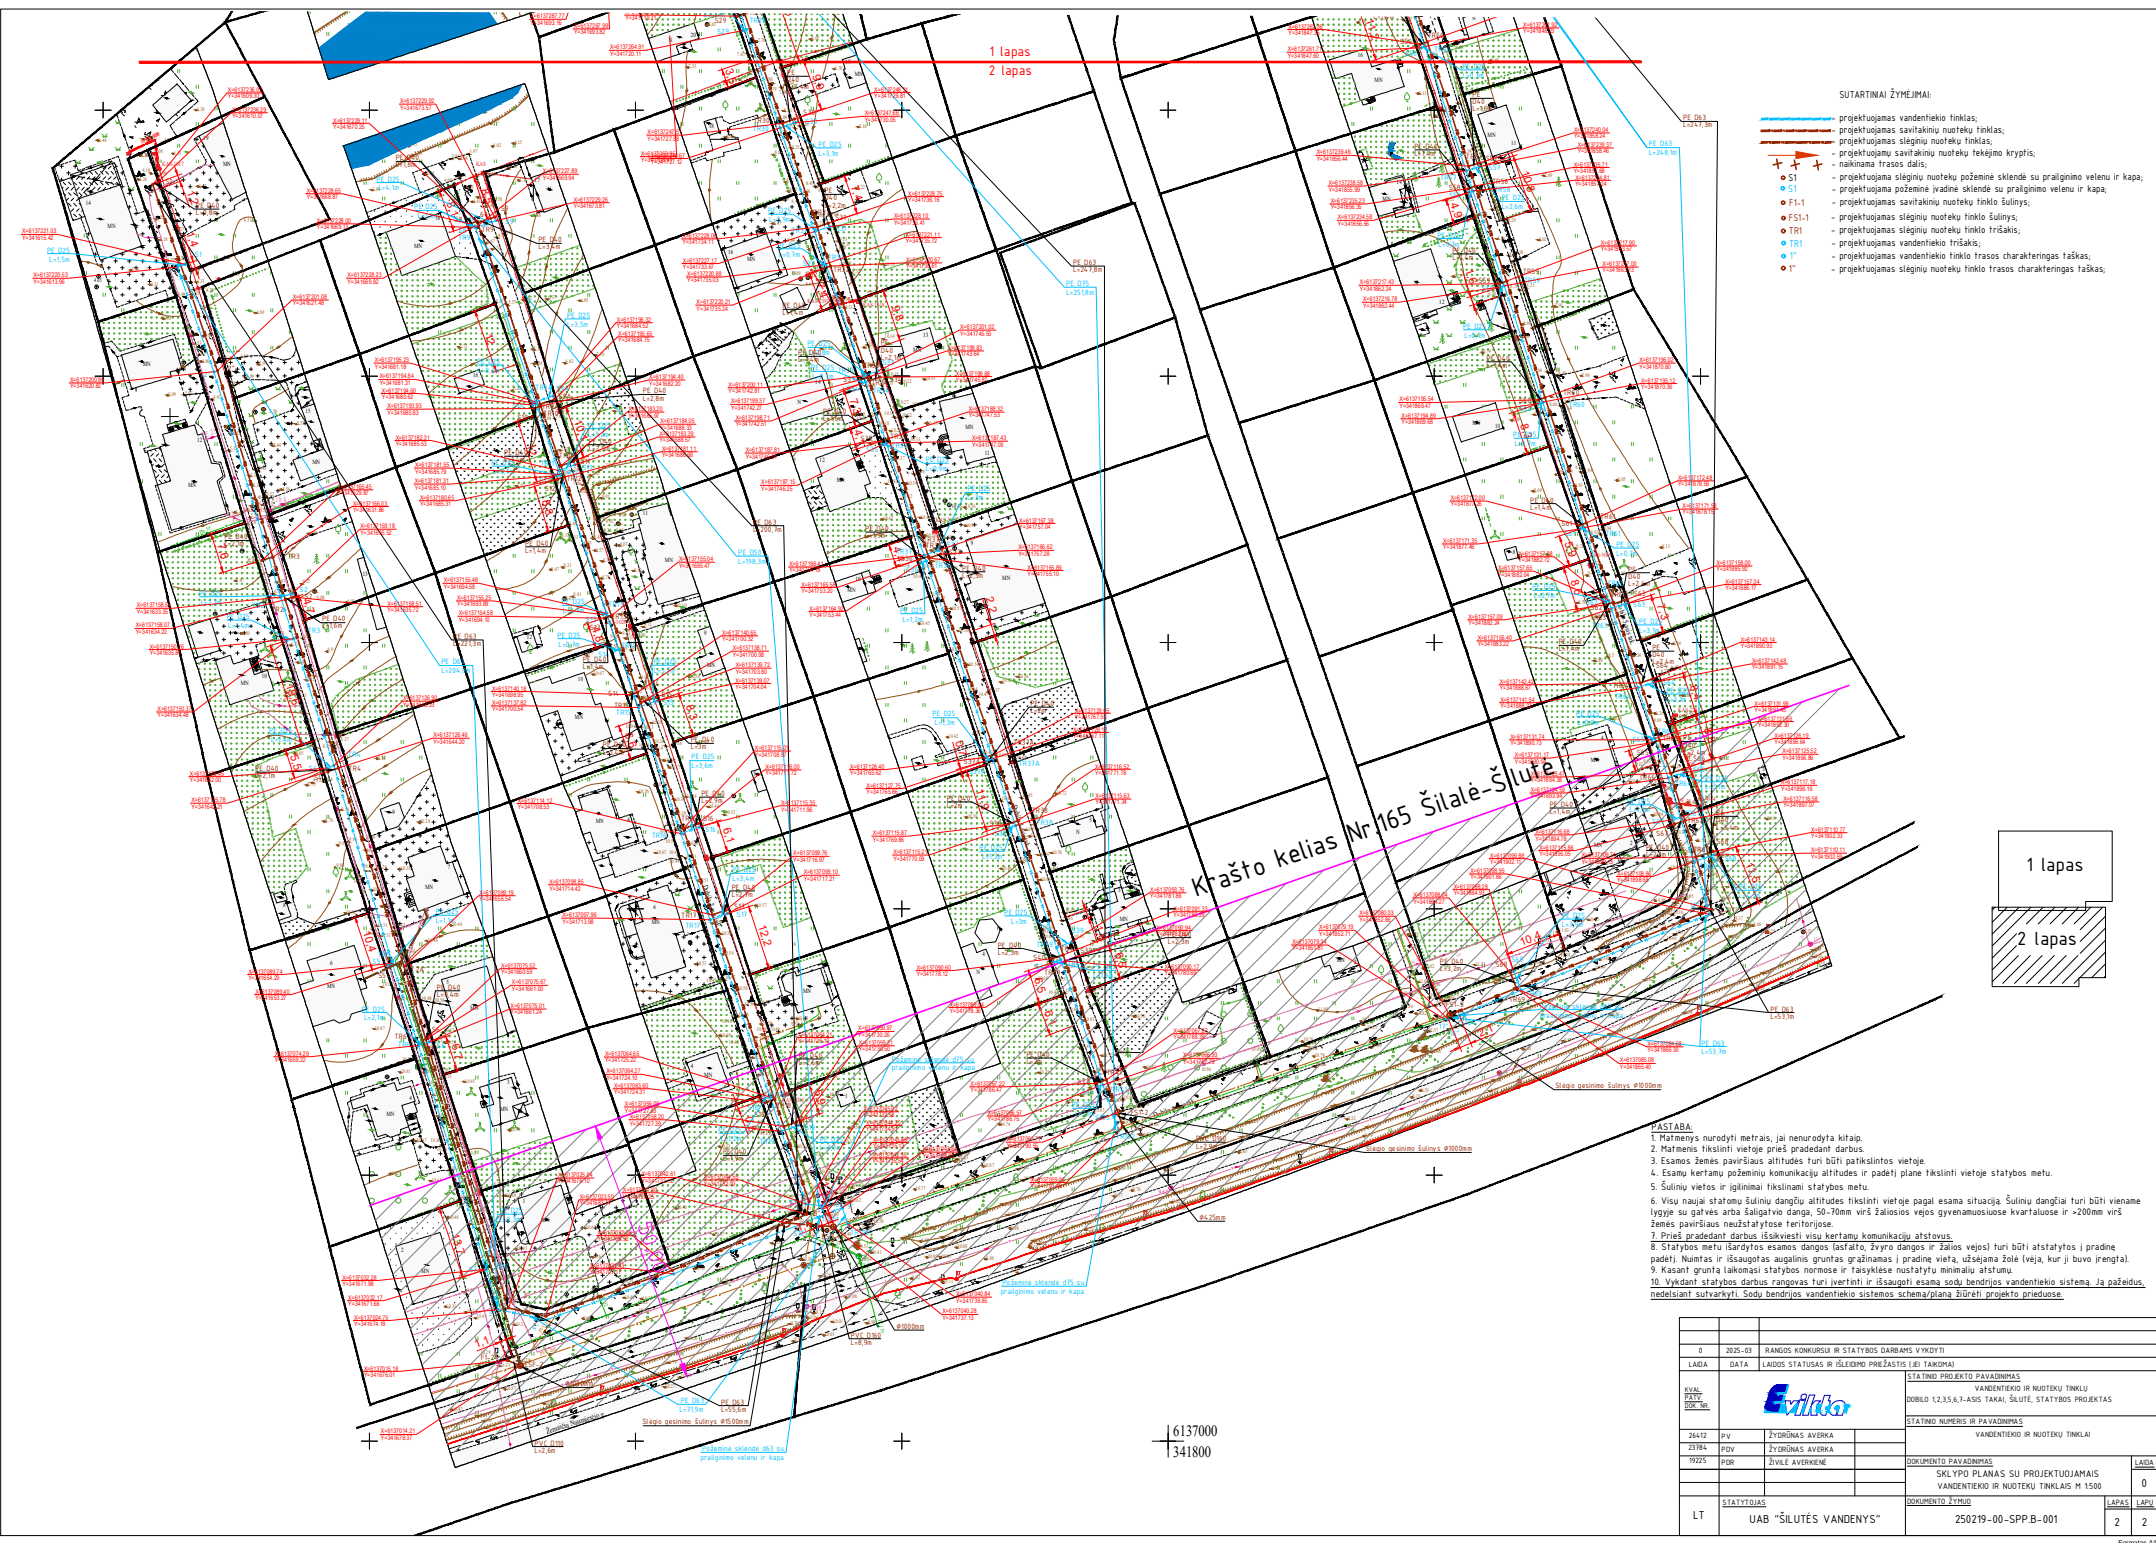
1 lapas
2 lapas

SUTARTINIAI ŽYMĖJIMAI:
- projektuojamas vandentiekio tinklas;
- projektuojamas savitakinių nuotekų tinklas;
- projektuojamas slėginių nuotekų tinklas;
- projektuojamų savitakinių nuotekų tekėjimo kryptis;
- naikinama trasos dalis;
S1 - projektuojama slėginių nuotekų požeminė sklendė su prailginimo velenu ir kapa;
S1 - projektuojama požeminė įvadinė sklendė su prailginimo velenu ir kapa;
F1-1 - projektuojamas savitakinių nuotekų tinklo šulinys;
FS1-1 - projektuojamas slėginių nuotekų tinklo šulinys;
TR1 - projektuojamas slėginių nuotekų tinklo trišakis;
TR1 - projektuojamas vandentiekio trišakis;
1" - projektuojamas vandentiekio tinklo trasos charakteringas taškas;
1" - projektuojamas slėginių nuotekų tinklo trasos charakteringas taškas;

Krašto kelias Nr.165 Šilalė-Šilutė

1 lapas
2 lapas

Slėgio gesinimo šulinys Ø1000mm
Slėgio gesinimo šulinys Ø1000mm
Slėgio gesinimo šulinys Ø1500mm
Požeminė sklendė d75 su prailginimo velenu ir kapa
Požeminė sklendė d75 su prailginimo velenu ir kapa
Požeminė sklendė d63 su prailginimo velenu ir kapa

6137000
341800

PASTABA:
1. Matmenys nurodyti metrais, jai nenurodyta kitaip.
2. Matmenis tikslinti vietoje prieš pradedant darbus.
3. Esamos žemės paviršiaus altitudės turi būti patikslintos vietoje.
4. Esamų kertamų požeminių komunikacijų altitudes ir padėtį plane tikslinti vietoje statybos metu.
5. Šulinių vietos ir įgilinimai tikslinami statybos metu.
6. Visų naujai statomų šulinių dangčių altitudes tikslinti vietoje pagal esama situaciją. Šulinių dangčiai turi būti viename lygyje su gatvės arba šaligatvio danga, 50-70mm virš žaliosios vejos gyvenamuosiuose kvartaluose ir >200mm virš žemės paviršiaus neužstatytose teritorijose.
7. Prieš pradedant darbus išsikviesti visų kertamų komunikacijų atstovus.
8. Statybos metu išardytos esamos dangos (asfalto, žvyro dangos ir žalios vejos) turi būti atstatytos į pradinę padėtį. Nuimtas ir išsaugotas augalinis gruntas gražinamas į pradinę vietą, užsėjama žolė (veja, kur ji buvo įrengta).
9. Kasant gruntą laikomasi statybos normose ir taisyklėse nustatytų minimalių atstumų.
10. Vykdant statybos darbus rangovas turi įvertinti ir išsaugoti esamą sodų bendrijos vandentiekio sistemą. Ją pažeidus, nedelsiant sutvarkyti. Sodų bendrijos vandentiekio sistemos schemą/planą žiūrėti projekto prieduose.

| 0 | 2025-03 | RANGOS KONKURSUI IR STATYBOS DARBAMS VYKDYTI |
| LAIDA | DATA | LAIDOS STATUSAS IR IŠLEIDIMO PRIEŽASTIS (JEI TAIKOMA) |

KVAL. PATV. DOK. NR.
Evilta
STATINIO PROJEKTO PAVADINIMAS
VANDENTIEKIO IR NUOTEKŲ TINKLŲ DOBILO 1,2,3,5,6,7-ASIS TAKAI, ŠILUTĖ, STATYBOS PROJEKTAS
STATINIO NUMERIS IR PAVADINIMAS
VANDENTIEKIO IR NUOTEKŲ TINKLAI
26412 PV ŽYDRŪNAS AVERKA
23784 PDV ŽYDRŪNAS AVERKA
19225 PDR ŽIVILĖ AVERKIENĖ
DOKUMENTO PAVADINIMAS
SKLYPO PLANAS SU PROJEKTUOJAMAIS VANDENTIEKIO IR NUOTEKŲ TINKLAIS M 1:500
LAIDA 0
STATYTOJAS
LT UAB "ŠILUTĖS VANDENYS"
DOKUMENTO ŽYMUO
250219-00-SPP.B-001
LAPAS 2 LAPŲ 2
Formatas A1